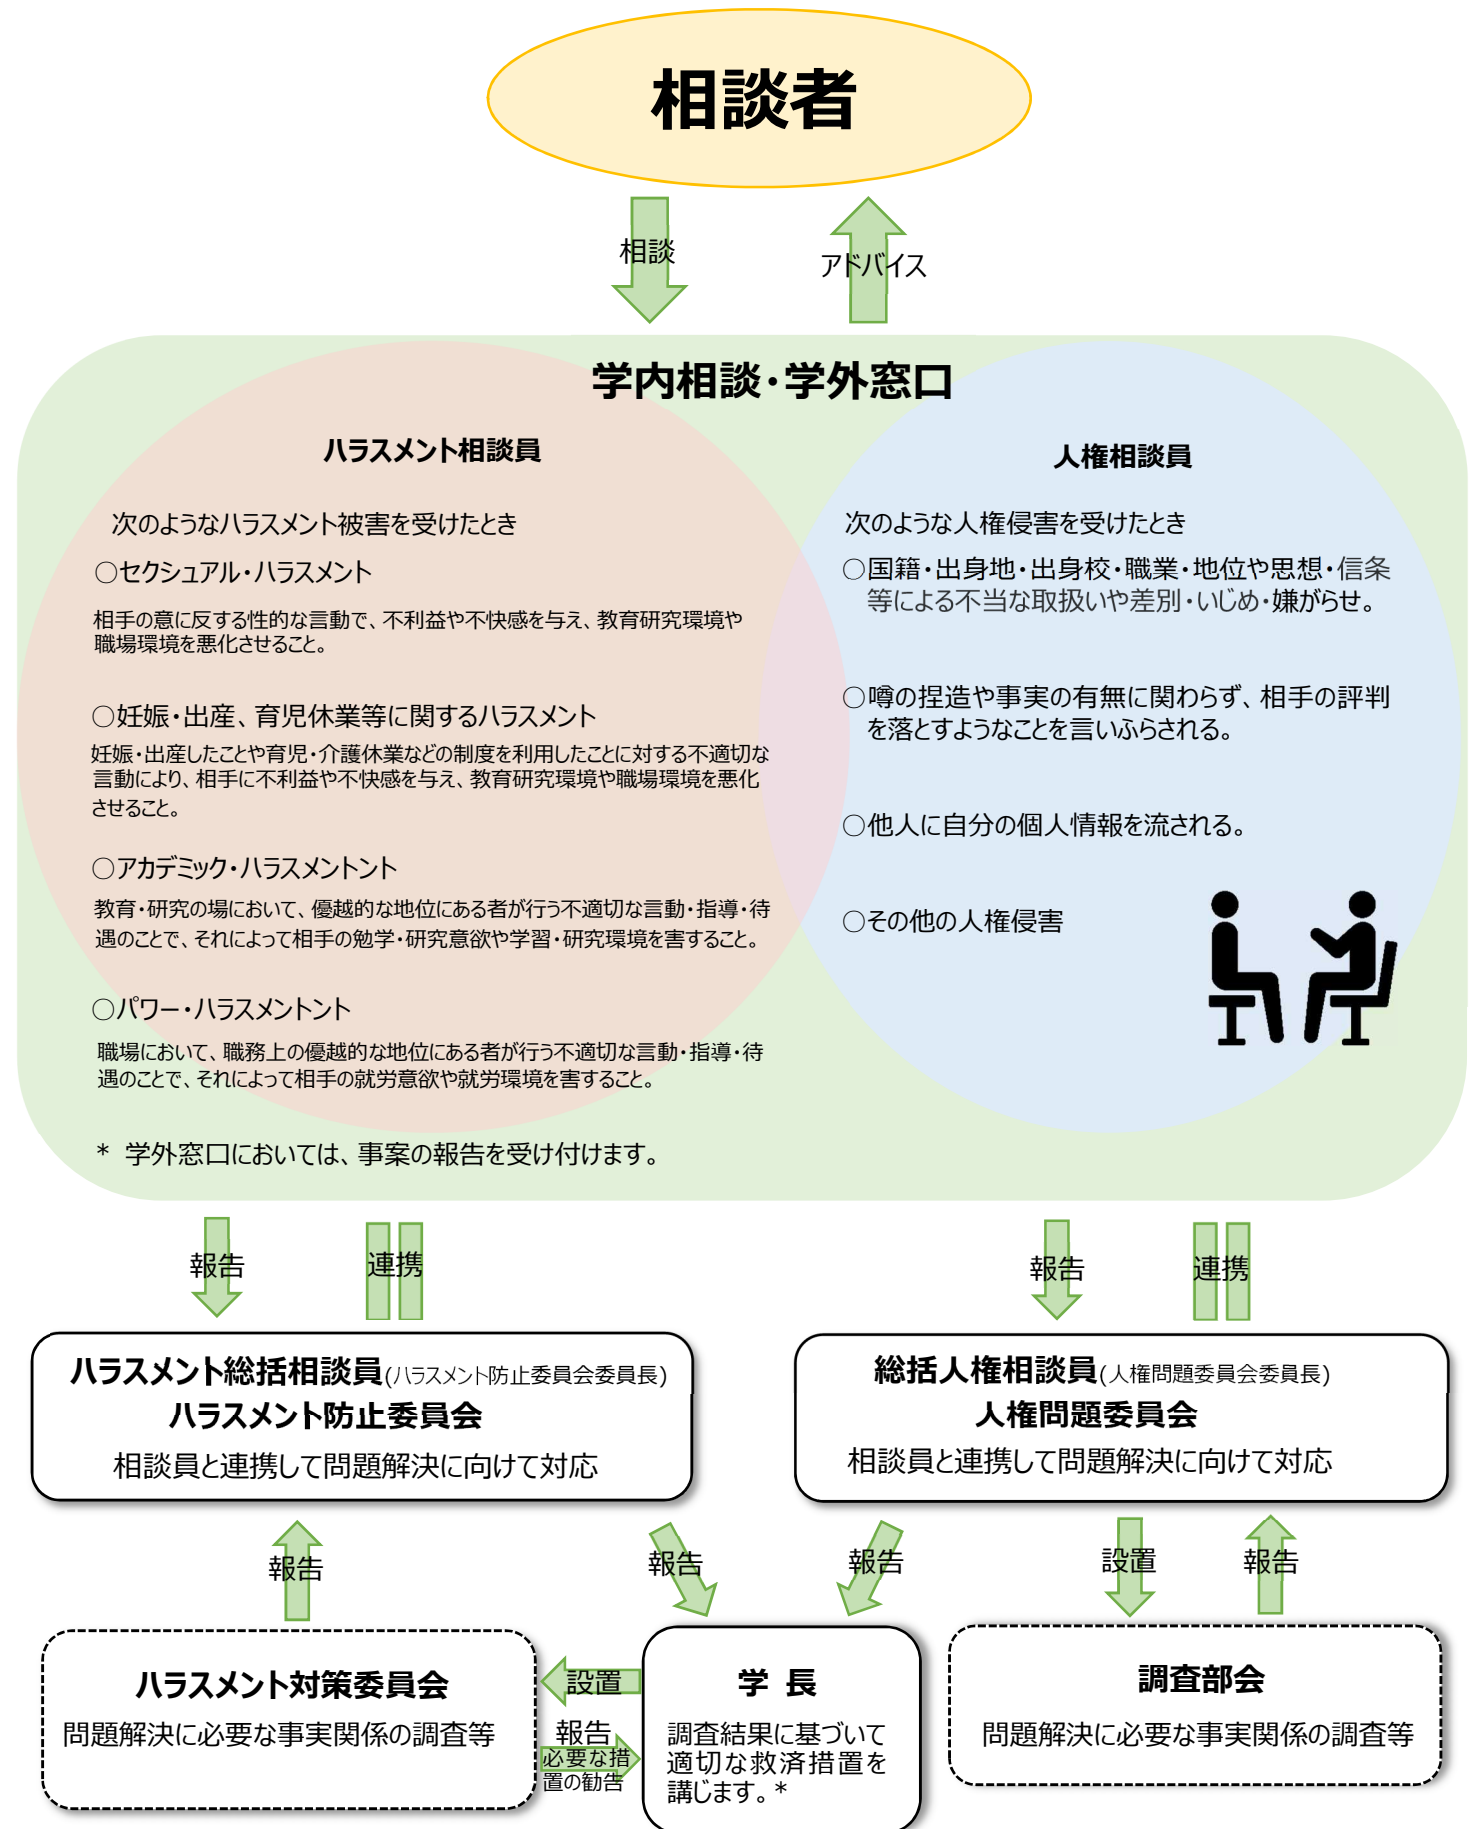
相談者

相談

アドバイス

学内相談・学外窓口

ハラスメント相談員

次のようなハラスメント被害を受けたとき

○セクシュアル・ハラスメント

相手の意に反する性的な言動で、不利益や不快感を与え、教育研究環境や職場環境を悪化させること。

○妊娠・出産、育児休業等に関するハラスメント

妊娠・出産したことや育児・介護休業などの制度を利用したことに対する不適切な言動により、相手に不利益や不快感を与え、教育研究環境や職場環境を悪化させること。

○アカデミック・ハラスメントント

教育・研究の場において、優越的な地位にある者が行う不適切な言動・指導・待遇のことで、それによって相手の勉学・研究意欲や学習・研究環境を害すること。

○パワー・ハラスメントント

職場において、職務上の優越的な地位にある者が行う不適切な言動・指導・待遇のことで、それによって相手の就労意欲や就労環境を害すること。

人権相談員

次のような人権侵害を受けたとき

○国籍・出身地・出身校・職業・地位や思想・信条等による不当な取扱いや差別・いじめ・嫌がらせ。

○噂の捏造や事実の有無に関わらず、相手の評判を落とすようなことを言いふらされる。

○他人に自分の個人情報を流される。

○その他の人権侵害

＊ 学外窓口においては、事案の報告を受け付けます。

報告

連携

報告

連携

ハラスメント総括相談員(ハラスメント防止委員会委員長)
ハラスメント防止委員会
相談員と連携して問題解決に向けて対応

総括人権相談員(人権問題委員会委員長)
人権問題委員会
相談員と連携して問題解決に向けて対応

報告

報告

報告

設置

報告

ハラスメント対策委員会
問題解決に必要な事実関係の調査等

設置

報告

必要な措置の勧告

学 長
調査結果に基づいて適切な救済措置を講じます。＊

調査部会
問題解決に必要な事実関係の調査等